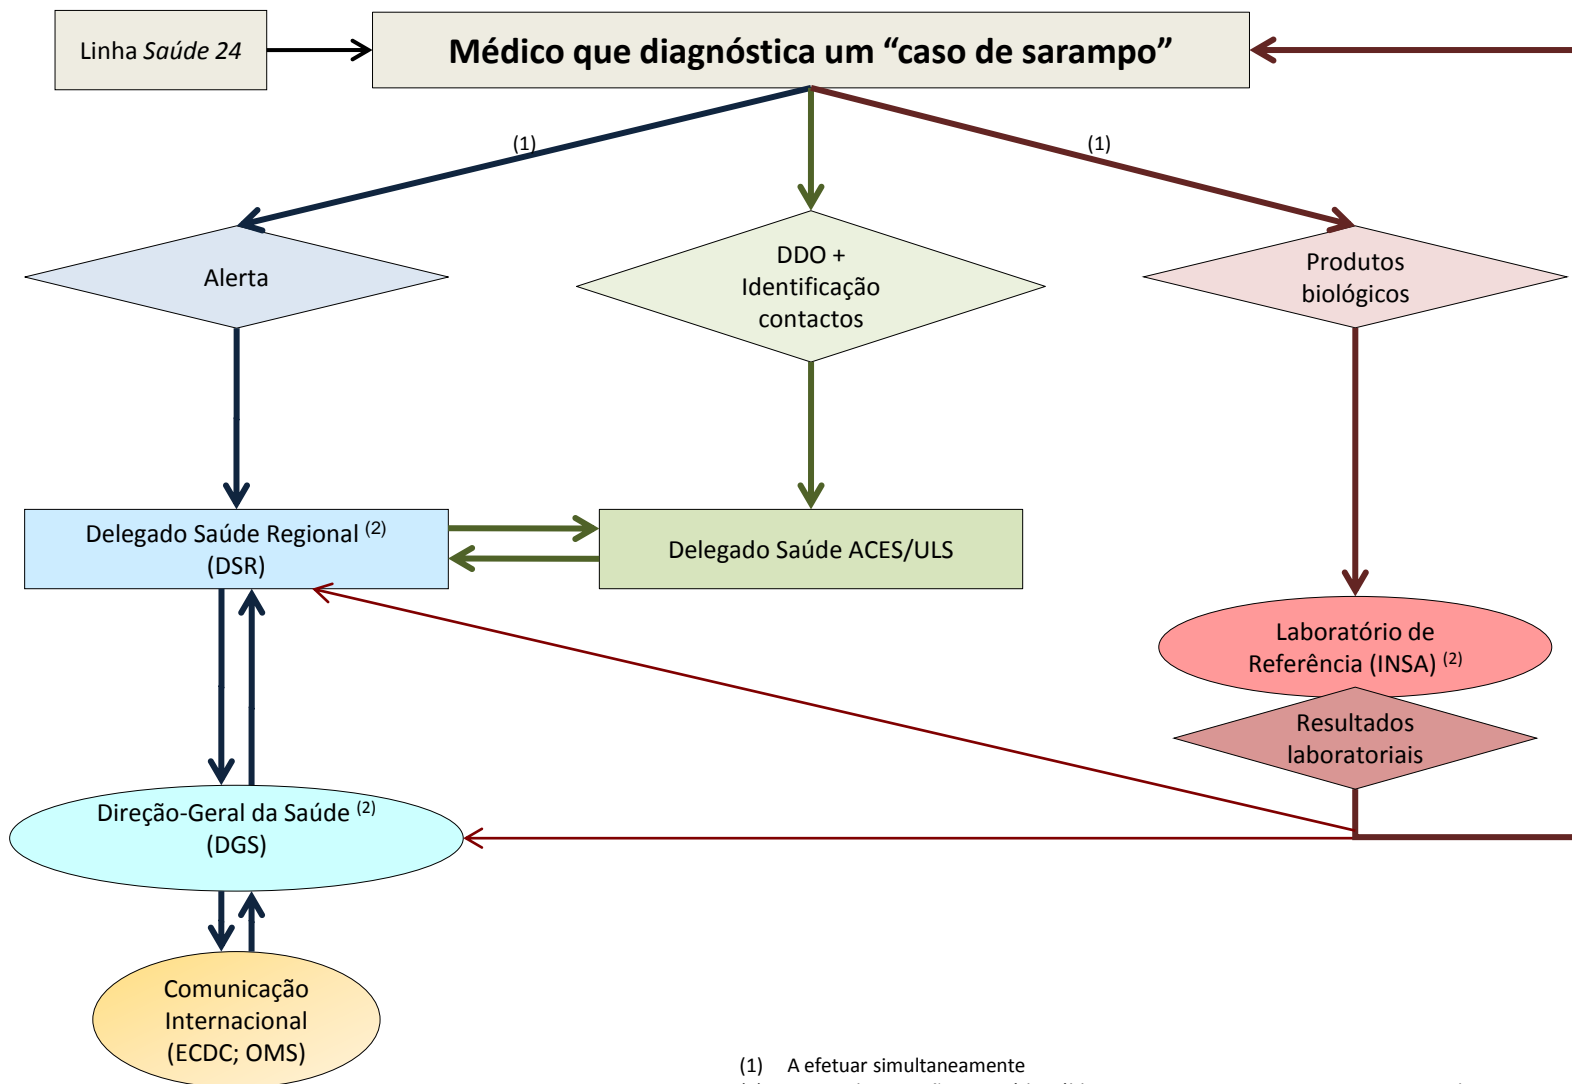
Linha *Saúde 24*

Médico que diagnóstica um “caso de sarampo”

(1)

(1)

Alerta

DDO + Identificação contactos

Produtos biológicos

Delegado Saúde Regional $^{(2)}$ (DSR)

Delegado Saúde ACES/ULS

Laboratório de Referência (INSA) $^{(2)}$

Resultados laboratoriais

Direção-Geral da Saúde $^{(2)}$ (DGS)

Comunicação Internacional (ECDC; OMS)

(1) A efetuar simultaneamente